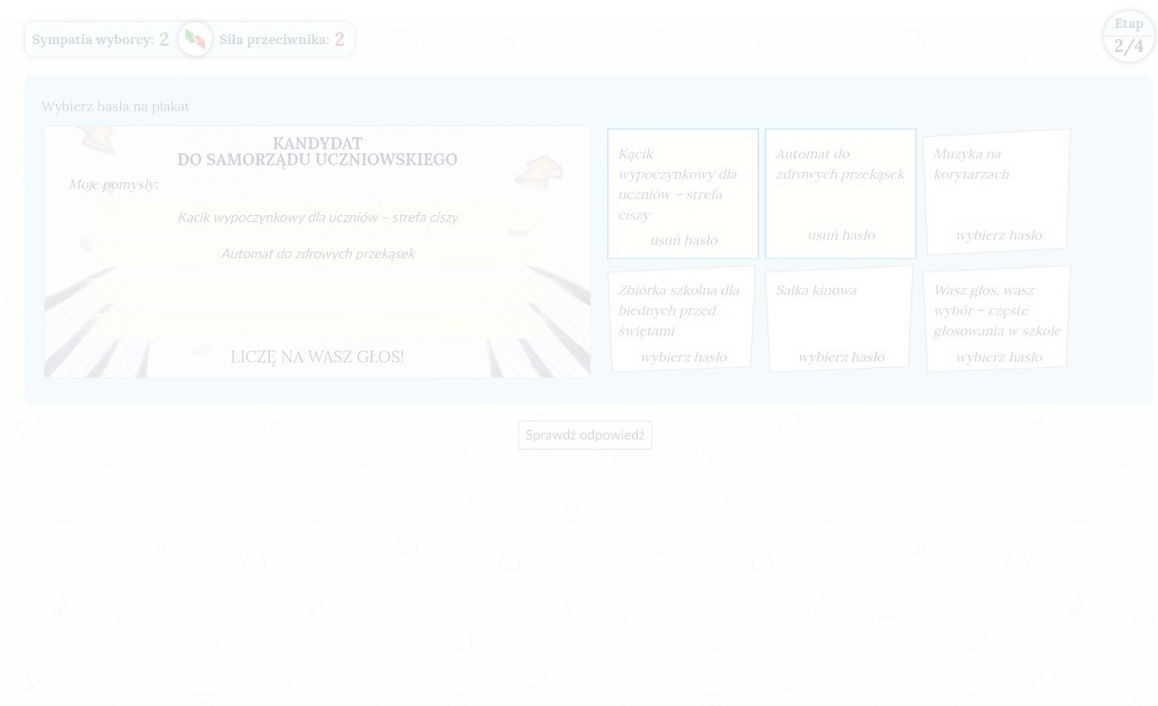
Sympatia wyborcy: 2 Siła przeciwnika: 2

Etap 2/4

Wybierz hasła na plakat

KANDYDAT
DO SAMORZĄDU UCZNIOWSKIEGO

Moje pomysły:

Kącik wypoczynkowy dla uczniów – strefa ciszy

Automat do zdrowych przekąsek

LICZĘ NA WASZ GŁOS!

Kącik wypoczynkowy dla uczniów – strefa ciszy
usuń hasło

Automat do zdrowych przekąsek
usuń hasło

Muzyka na korytarzach
wybierz hasło

Zbiórka szkolna dla biednych przed świętami
wybierz hasło

Salka kinowa
wybierz hasło

Wasz głos, wasz wybór – częste głosowania w szkole
wybierz hasło

Sprawdź odpowiedź